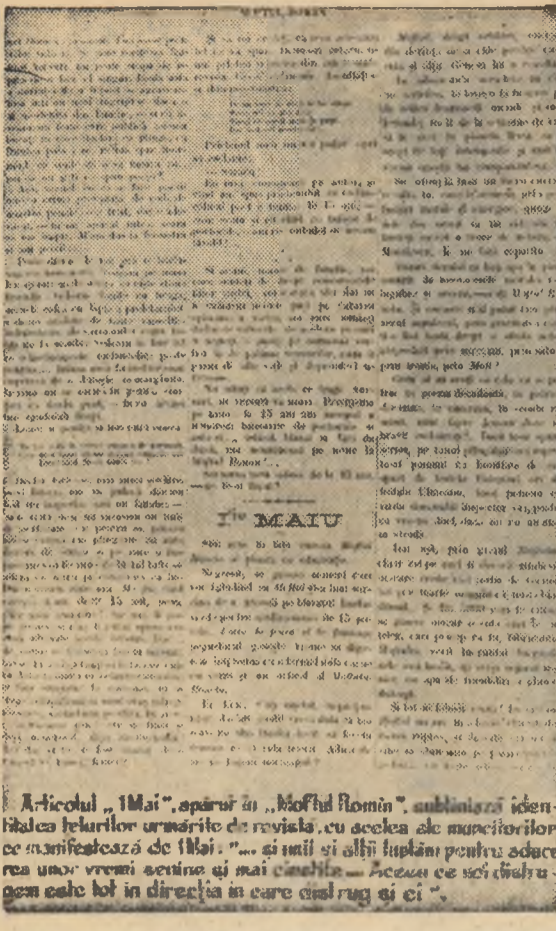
1-iu MAIU

Articolul „1Mai", apărut în „Moftul Romîn", subliniază identitatea țelurilor urmărite de revista, cu acelea ale muncitorilor ce manifestează de 1Mai. „... și noi și alții luptăm pentru aducerea unor vremi senine și mai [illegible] — Aceea ce ne dictează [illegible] este tot în direcția în care aleargă și ei".